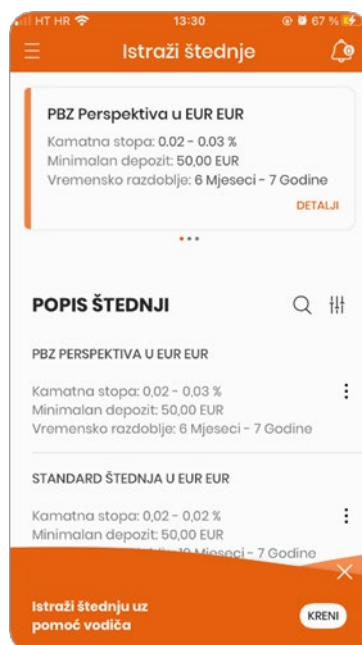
HT HR 13:30 67 %
Istraži štednje

PBZ Perspektiva u EUR EUR
Kamatna stopa: 0.02 - 0.03 %
Minimalan depozit: 50,00 EUR
Vremensko razdoblje: 6 Mjeseci - 7 Godine
DETALJI

POPIS ŠTEDNJI

PBZ PERSPEKTIVA U EUR EUR
Kamatna stopa: 0,02 - 0,03 %
Minimalan depozit: 50,00 EUR
Vremensko razdoblje: 6 Mjeseci - 7 Godine

STANDARD ŠTEDNJA U EUR EUR
Kamatna stopa: 0,02 - 0,02 %
Minimalan depozit: 50,00 EUR
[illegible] 10 Mjeseci - 7 Godine

Istraži štednju uz pomoć vodiča
KRENI